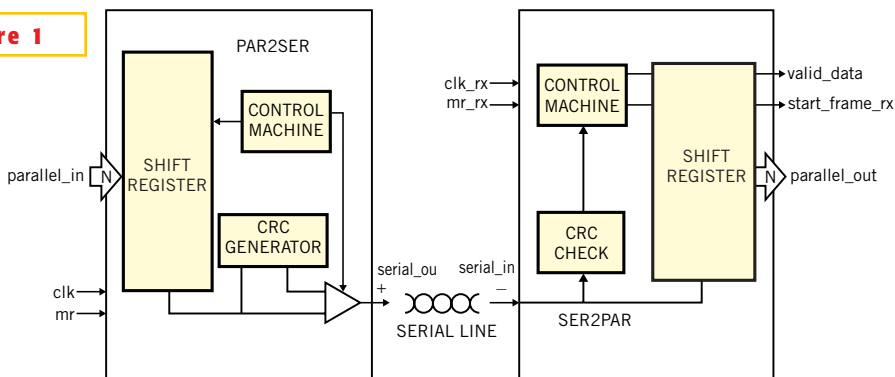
re 1

PAR2SER

SHIFT REGISTER

CONTROL MACHINE

CRC GENERATOR

parallel_in

N

clk

mr

serial_ou

+

serial_in

–

SERIAL LINE

clk_rx

mr_rx

CONTROL MACHINE

CRC CHECK

SHIFT REGISTER

N

valid_data

start_frame_rx

parallel_out

SER2PAR